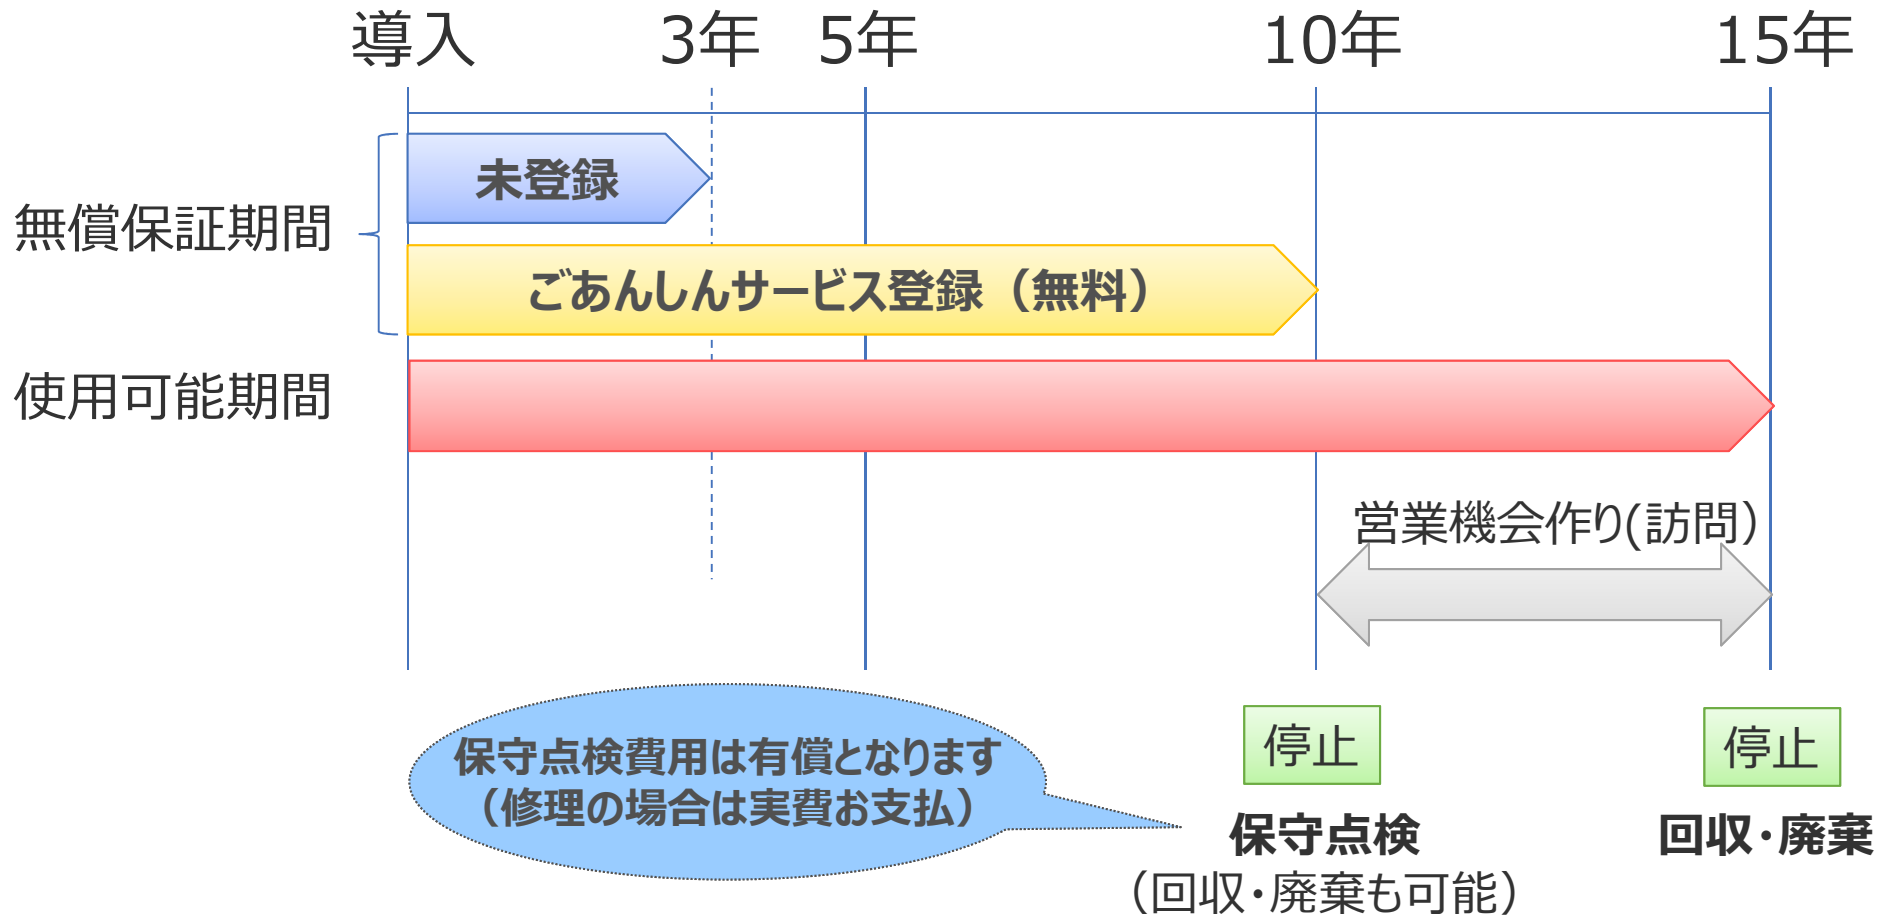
導入　3年　5年　10年　15年

無償保証期間

未登録

ごあんしんサービス登録（無料）

使用可能期間

営業機会作り(訪問)

保守点検費用は有償となります
（修理の場合は実費お支払）

停止

保守点検
（回収・廃棄も可能）

停止

回収・廃棄